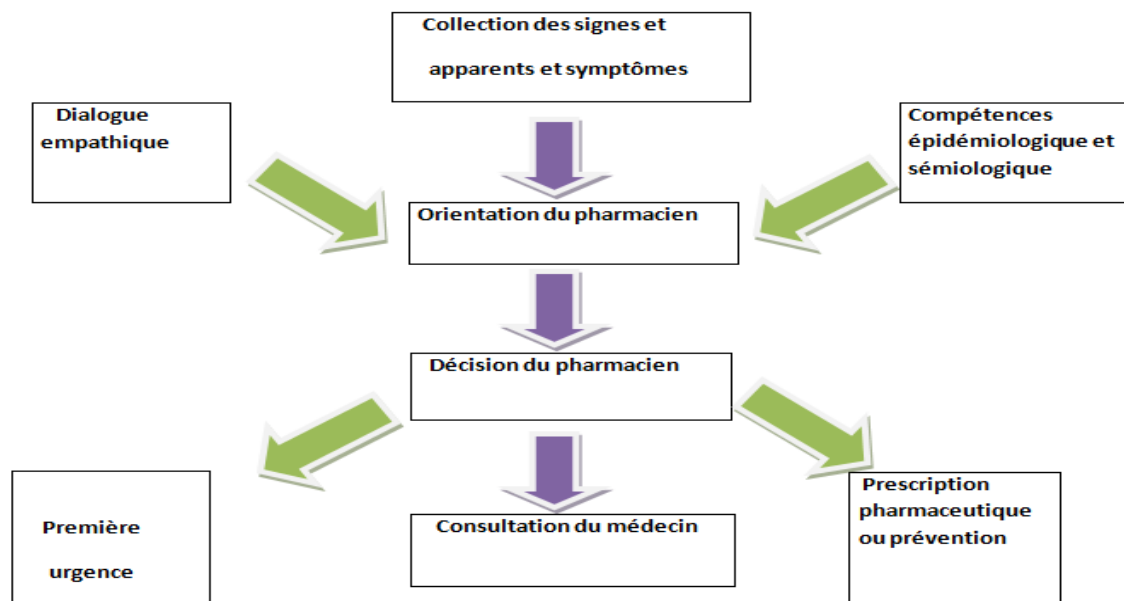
Collection des signes et apparents et symptômes

Dialogue empathique

Compétences épidémiologique et sémiologique

Orientation du pharmacien

Décision du pharmacien

Première urgence

Consultation du médecin

Prescription pharmaceutique ou prévention